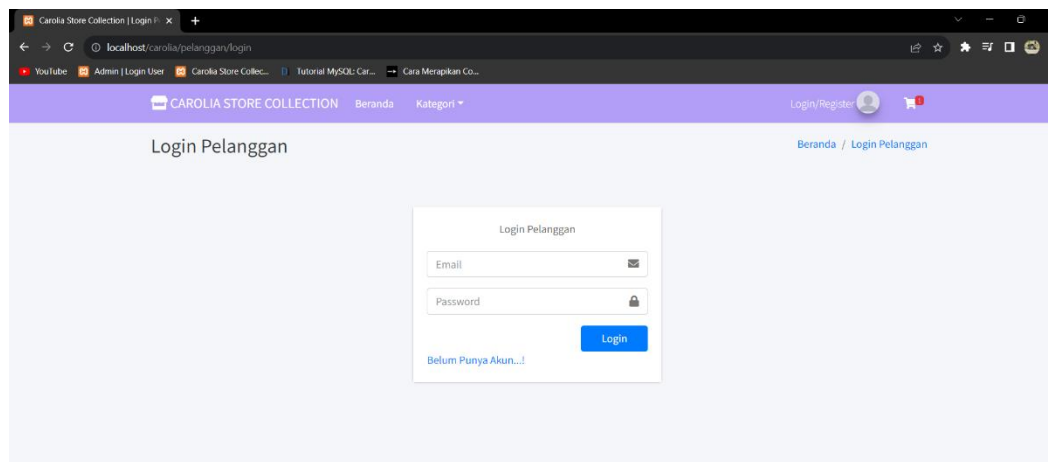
Carolia Store Collection | Login P

localhost/carolia/pelanggan/login

YouTube Admin | Login User Carolia Store Collec... Tutorial MySQL: Car... Cara Merapikan Co...

CAROLIA STORE COLLECTION Beranda Kategori

Login/Register

Login Pelanggan

Beranda / Login Pelanggan

Login Pelanggan

Email

Password

Login

Belum Punya Akun...!